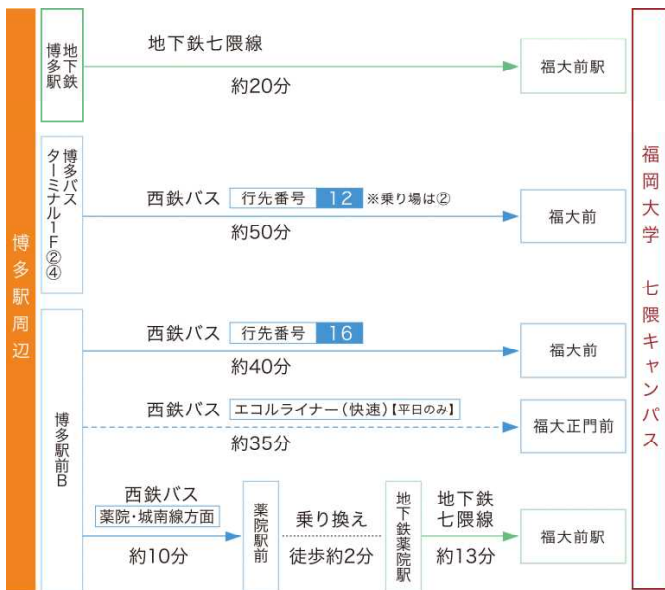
博多駅周辺

地下鉄博多駅

地下鉄七隈線
約20分
福大前駅

博多バスターミナル1F②④

西鉄バス 行先番号 12 ※乗り場は②
約50分
福大前

博多駅前B

西鉄バス 行先番号 16
約40分
福大前

西鉄バス エコルライナー（快速）【平日のみ】
約35分
福大正門前

西鉄バス
薬院・城南線方面
約10分
薬院駅前
乗り換え
徒歩約2分
地下鉄薬院駅
地下鉄七隈線
約13分
福大前駅

福岡大学 七隈キャンパス